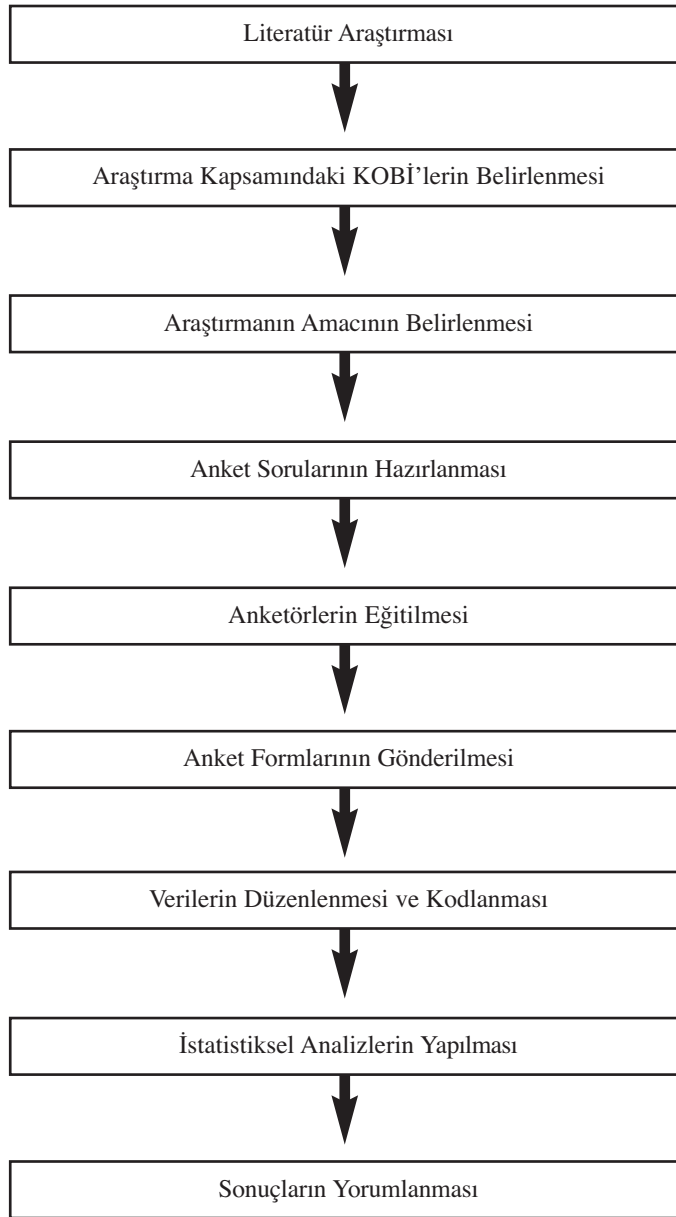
Literatür Araştırması

Araştırma Kapsamındaki KOBİ'lerin Belirlenmesi

Araştırmanın Amacının Belirlenmesi

Anket Sorularının Hazırlanması

Anketörlerin Eğitilmesi

Anket Formlarının Gönderilmesi

Verilerin Düzenlenmesi ve Kodlanması

İstatistiksel Analizlerin Yapılması

Sonuçların Yorumlanması